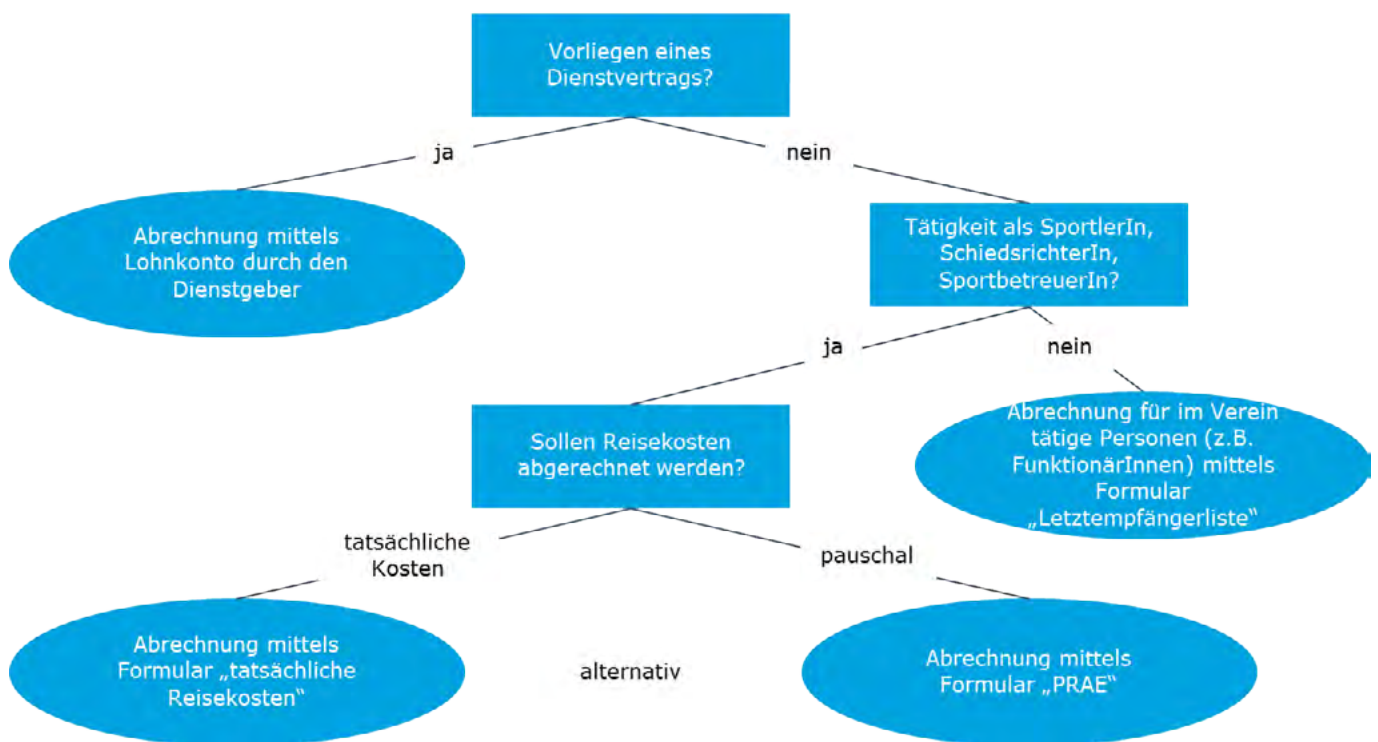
Vorliegen eines Dienstvertrags?

ja

nein

Abrechnung mittels Lohnkonto durch den Dienstgeber

Tätigkeit als SportlerIn, SchiedsrichterIn, SportbetreuerIn?

ja

nein

Sollen Reisekosten abgerechnet werden?

Abrechnung für im Verein tätige Personen (z.B. FunktionärInnen) mittels Formular „Letztempfängerliste"

tatsächliche Kosten

pauschal

Abrechnung mittels Formular „tatsächliche Reisekosten"

alternativ

Abrechnung mittels Formular „PRAE"